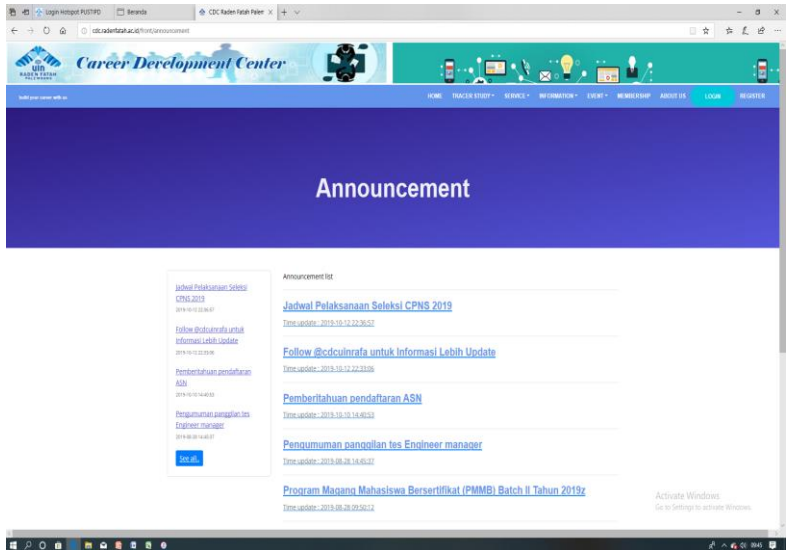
Login Hotspot PUSTIPD
Beranda
CDC Raden Fatah Palem
cdc.radenfatah.ac.id/front/announcement

uin RADEN FATAH PALEMBANG
Career Development Center

build your career with us
HOME TRACER STUDY SERVICE INFORMATION EVENT MEMBERSHIP ABOUT US LOGIN REGISTER

Announcement

Jadwal Pelaksanaan Seleksi CPNS 2019
2019-10-12 22:36:57
Follow @cdcuinrafa untuk Informasi Lebih Update
2019-10-12 22:33:06
Pemberitahuan pendaftaran ASN
2019-10-10 14:40:53
Pengumuman panggilan tes Engineer manager
2019-08-28 14:45:37
See all..

Announcement list

Jadwal Pelaksanaan Seleksi CPNS 2019
Time update : 2019-10-12 22:36:57

Follow @cdcuinrafa untuk Informasi Lebih Update
Time update : 2019-10-12 22:33:06

Pemberitahuan pendaftaran ASN
Time update : 2019-10-10 14:40:53

Pengumuman panggilan tes Engineer manager
Time update : 2019-08-28 14:45:37

Program Magang Mahasiswa Bersertifikat (PMMB) Batch II Tahun 2019z
Time update : 2019-08-28 09:50:12

Activate Windows
Go to Settings to activate Windows.

09:45